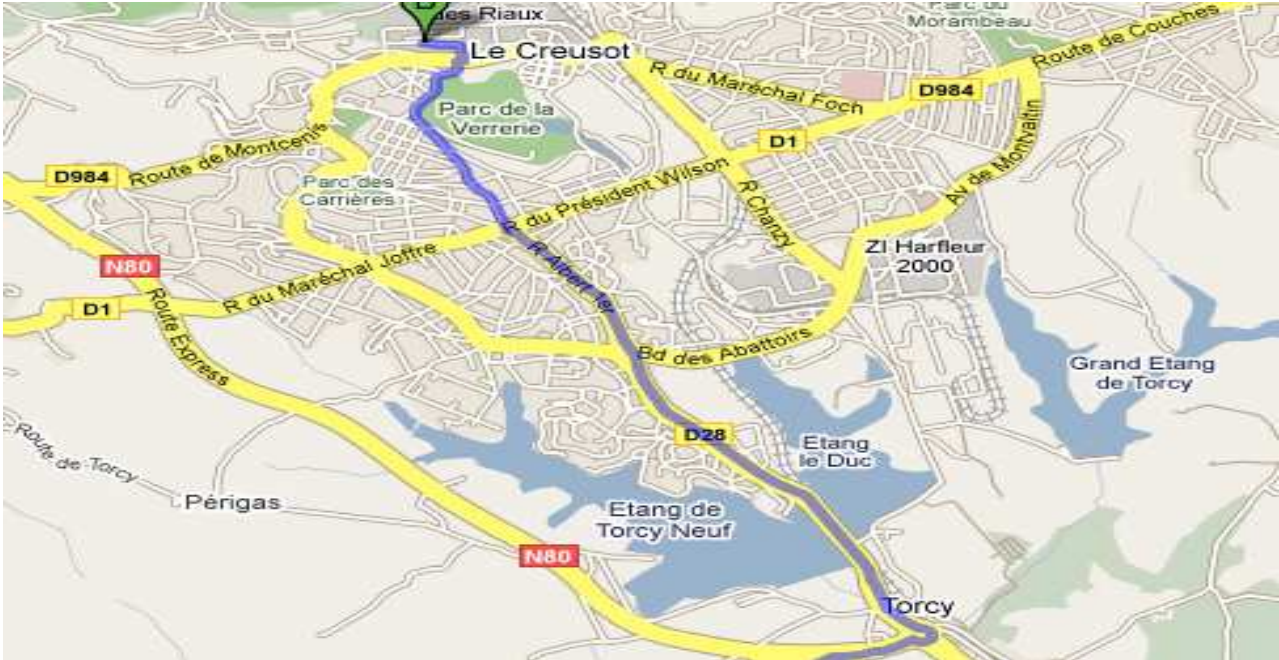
des Riaux
Parc du Morambeau
Le Creusot
R du Maréchal Foch
Route de Couches
D984
Parc de la Verrerie
D1
Av de Montvaltin
D984
Route de Montcenis
Parc des Carrières
R du Président Wilson
R Chanzy
R Albert Ier
ZI Harfleur 2000
N80
R du Maréchal Joffre
D1
Route Express
Bd des Abattoirs
Grand Etang de Torcy
D28
Etang le Duc
Route de Torcy
Périgas
Etang de Torcy Neuf
N80
Torcy